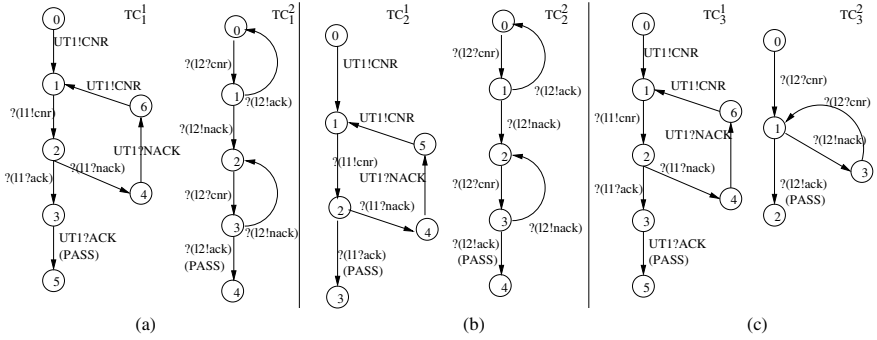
$TC_1^1$

0
UT1!CNR
1
UT1!CNR
6
?(l1!cnr)
UT1!NACK
2
?(l1?nack)
?(l1?ack)
4
3
UT1?ACK
(PASS)
5

$TC_1^2$

0
?(l2?cnr)
1
?(l2!ack)
?(l2!nack)
2
?(l2?cnr)
3
?(l2!nack)
?(l2!ack)
(PASS)
4

$TC_2^1$

0
UT1!CNR
1
UT1!CNR
5
?(l1!cnr)
UT1!NACK
2
?(l1?nack)
4
?(l1!ack)
(PASS)
3

$TC_2^2$

0
?(l2?cnr)
1
?(l2!ack)
?(l2!nack)
2
?(l2?cnr)
3
?(l2!nack)
?(l2!ack)
(PASS)
4

$TC_3^1$

0
UT1!CNR
1
UT1!CNR
6
?(l1!cnr)
UT1!NACK
2
?(l1?nack)
?(l1?ack)
4
3
UT1?ACK
(PASS)
5

$TC_3^2$

0
?(l2?cnr)
1
?(l2?cnr)
?(l2!nack)
3
?(l2!ack)
(PASS)
2

(a)

(b)

(c)